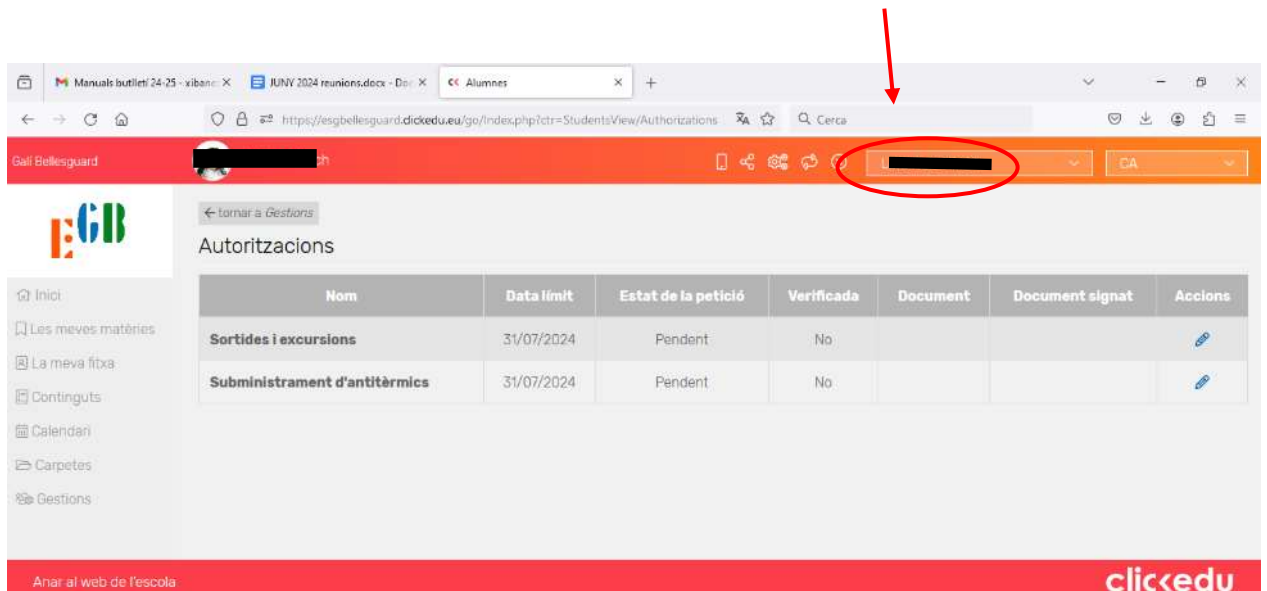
Manuals butlletí 24-25 - xibane ×
JUNY 2024 reunions.docx - Doc ×
Alumnes ×
+

https://esgbellesguard.clickedu.eu/go/index.php?ctr=StudentsView/Authorizations
Cerca

Gall Bellesguard
ch
CA

EGB

← tornar a Gestions
Autoritzacions

Inici
Les meves matèries
La meva fitxa
Continguts
Calendari
Carpetes
Gestions

| Nom | Data límit | Estat de la petició | Verificada | Document | Document signat | Accions |
|---|---|---|---|---|---|---|
| Sortides i excursions | 31/07/2024 | Pendent | No | | | |
| Subministrament d'antitèrmics | 31/07/2024 | Pendent | No | | | |

Anar al web de l'escola
clickedu